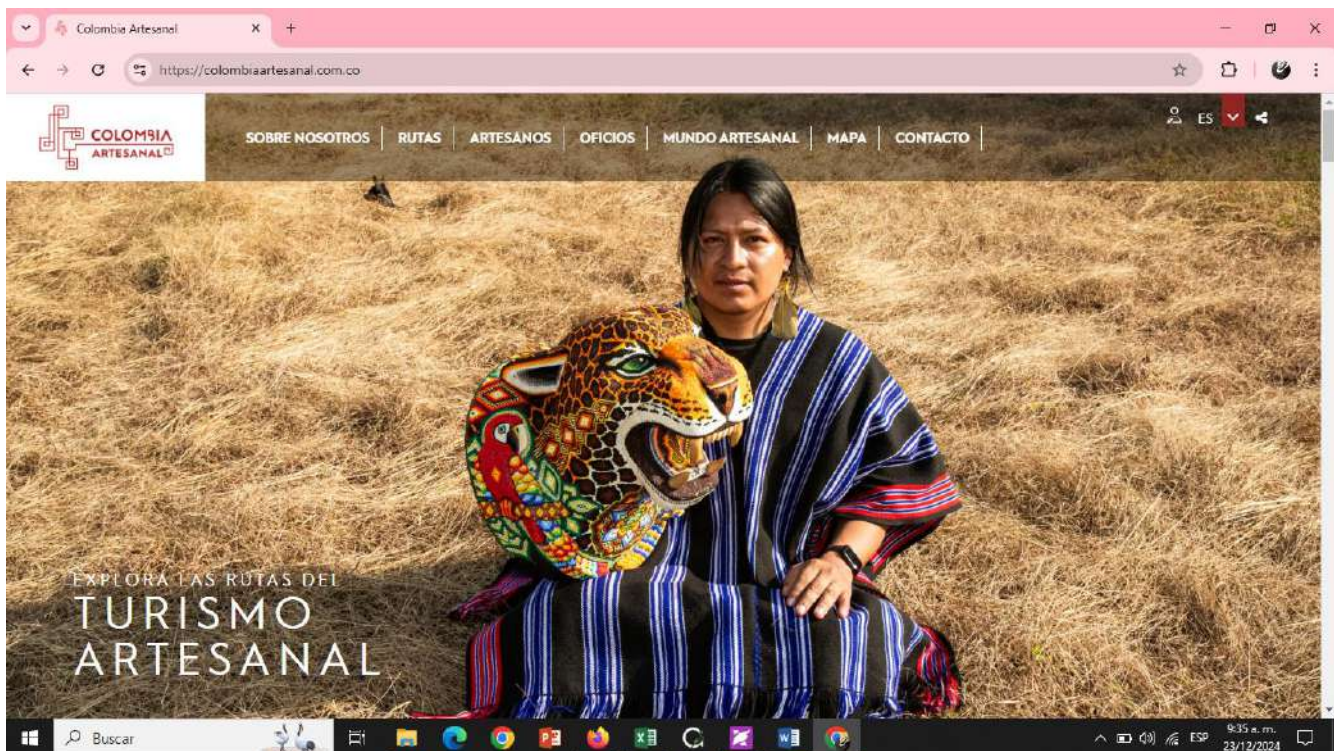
Colombia Artesanal
https://colombiaartesanal.com.co
COLOMBIA ARTESANAL
SOBRE NOSOTROS | RUTAS | ARTESANOS | OFICIOS | MUNDO ARTESANAL | MAPA | CONTACTO
ES
EXPLORA LAS RUTAS DEL
TURISMO
ARTESANAL
Buscar
ESP
9:35 a. m.
23/12/2024